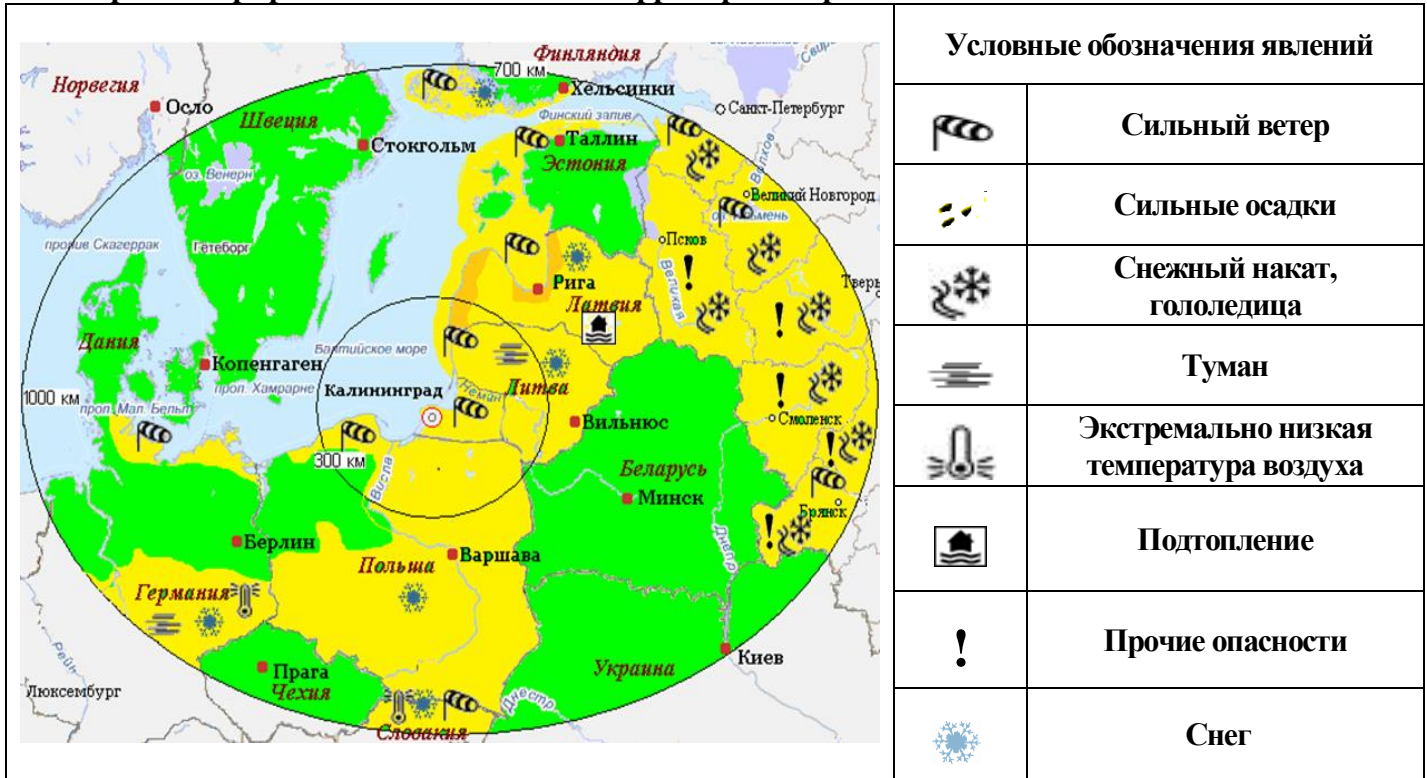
Финляндия
700 км
Норвегия
Осло
Хельсинки
Санкт-Петербург
Финский залив
Швеция
Стокгольм
Таллин
Эстония
оз. Венерн
Великий Новгород
пролив Скагеррак
Гетеборг
Псков
Великая
Рига
Латвия
Тверь
Дания
Копенгаген
Балтийское море
пролив Хамрарне
Калининград
Литва
Неман
1000 км
прол. Мал. Бельт
Вильнюс
Смоленск
300 км
Висла
Беларусь
Минск
Брянск
Берлин
Варшава
Польша
Днепр
Германия
Прага
Чехия
Украина
Киев
Люксембург
Днестр
Словакия

| Условные обозначения явлений |
|---|
| Сильный ветер |
| Сильные осадки |
| Снежный накат, гололедица |
| Туман |
| Экстремально низкая температура воздуха |
| Подтопление |
| ! Прочие опасности |
| Снег |